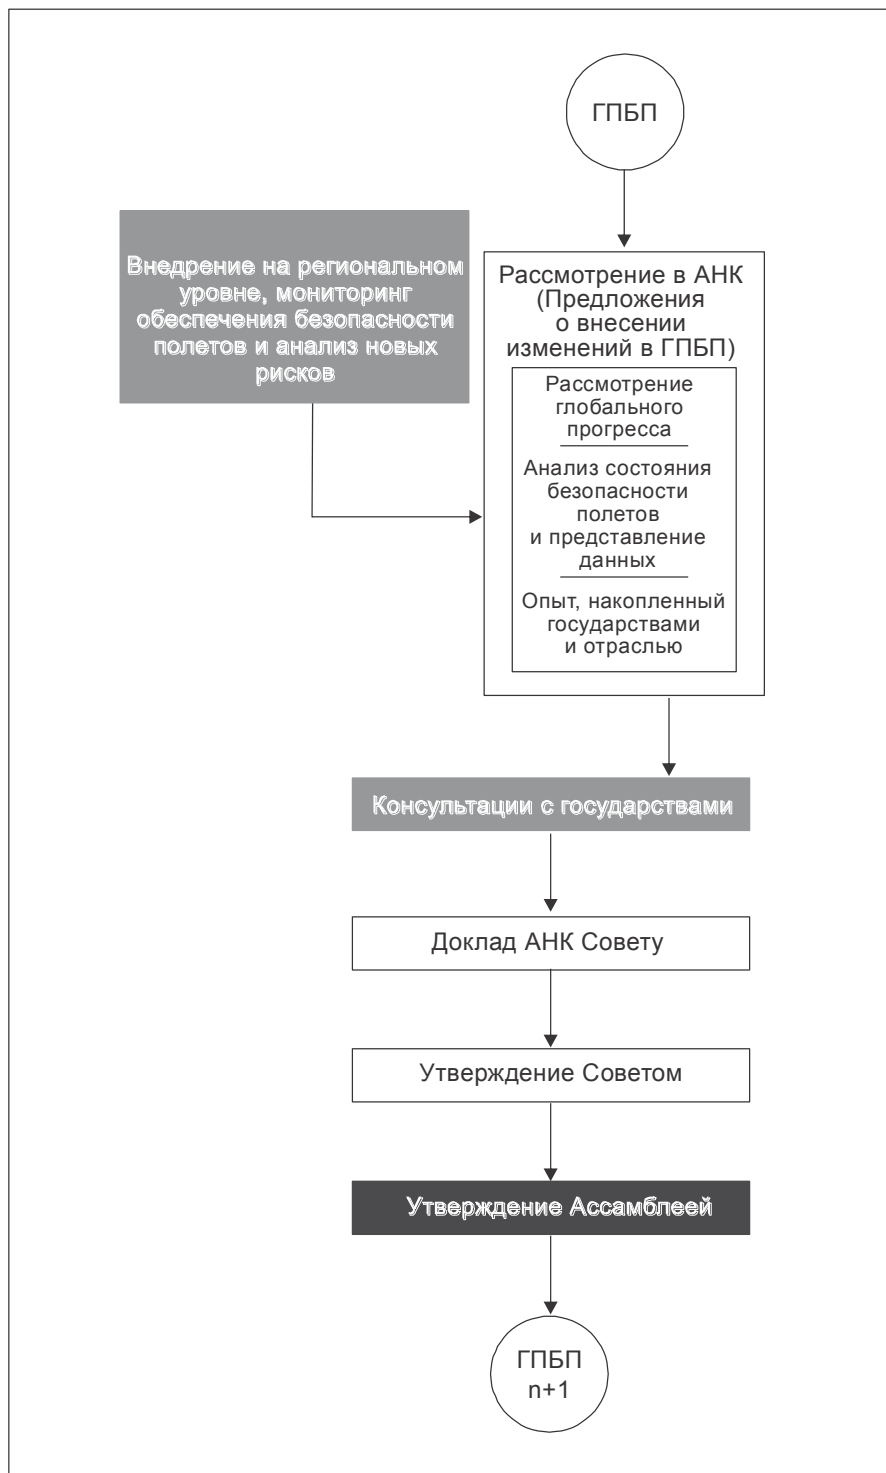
ГПБП

Внедрение на региональном уровне, мониторинг обеспечения безопасности полетов и анализ новых рисков

Рассмотрение в АНК (Предложения о внесении изменений в ГПБП)

Рассмотрение глобального прогресса

Анализ состояния безопасности полетов и представление данных

Опыт, накопленный государствами и отраслью

Консультации с государствами

Доклад АНК Совету

Утверждение Советом

Утверждение Ассамблеей

ГПБП n+1